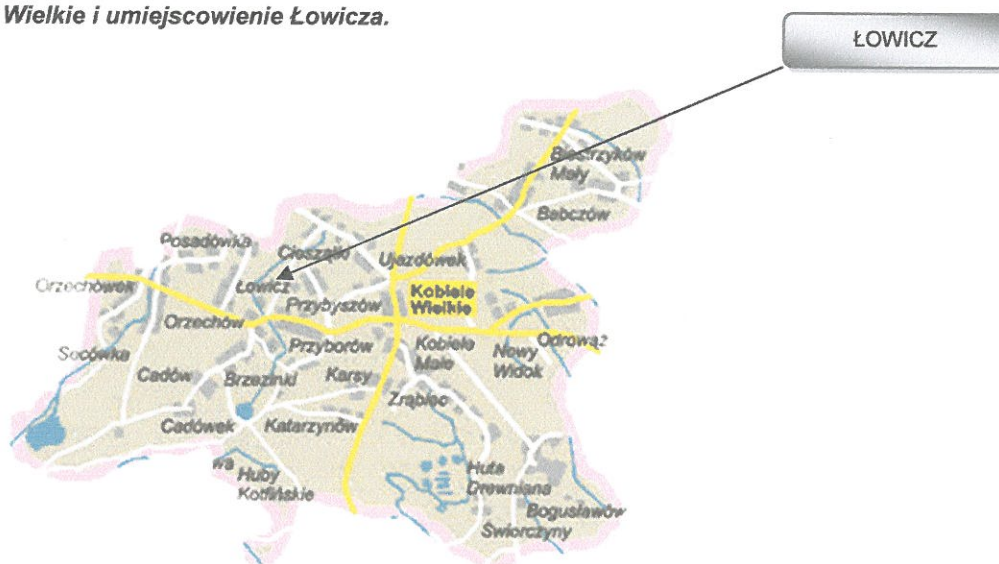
Wielkie i umiejscowienie Łowicza.

ŁOWICZ

Biestrzyków Mały
Babczów
Posadówka
Cieszątki
Ujazdówek
Orzechówek
Łowicz
Przybyszów
Kobiele Wielkie
Orzechów
Odrowąż
Przyborów
Kobiele Małe
Nowy Widok
Sochówka
Cadów
Brzezinki
Karsy
Zrąbiec
Cadówek
Katarzynów
wa
Huby Kotfińskie
Huta Drewniana
Bogusławów
Świerczyny